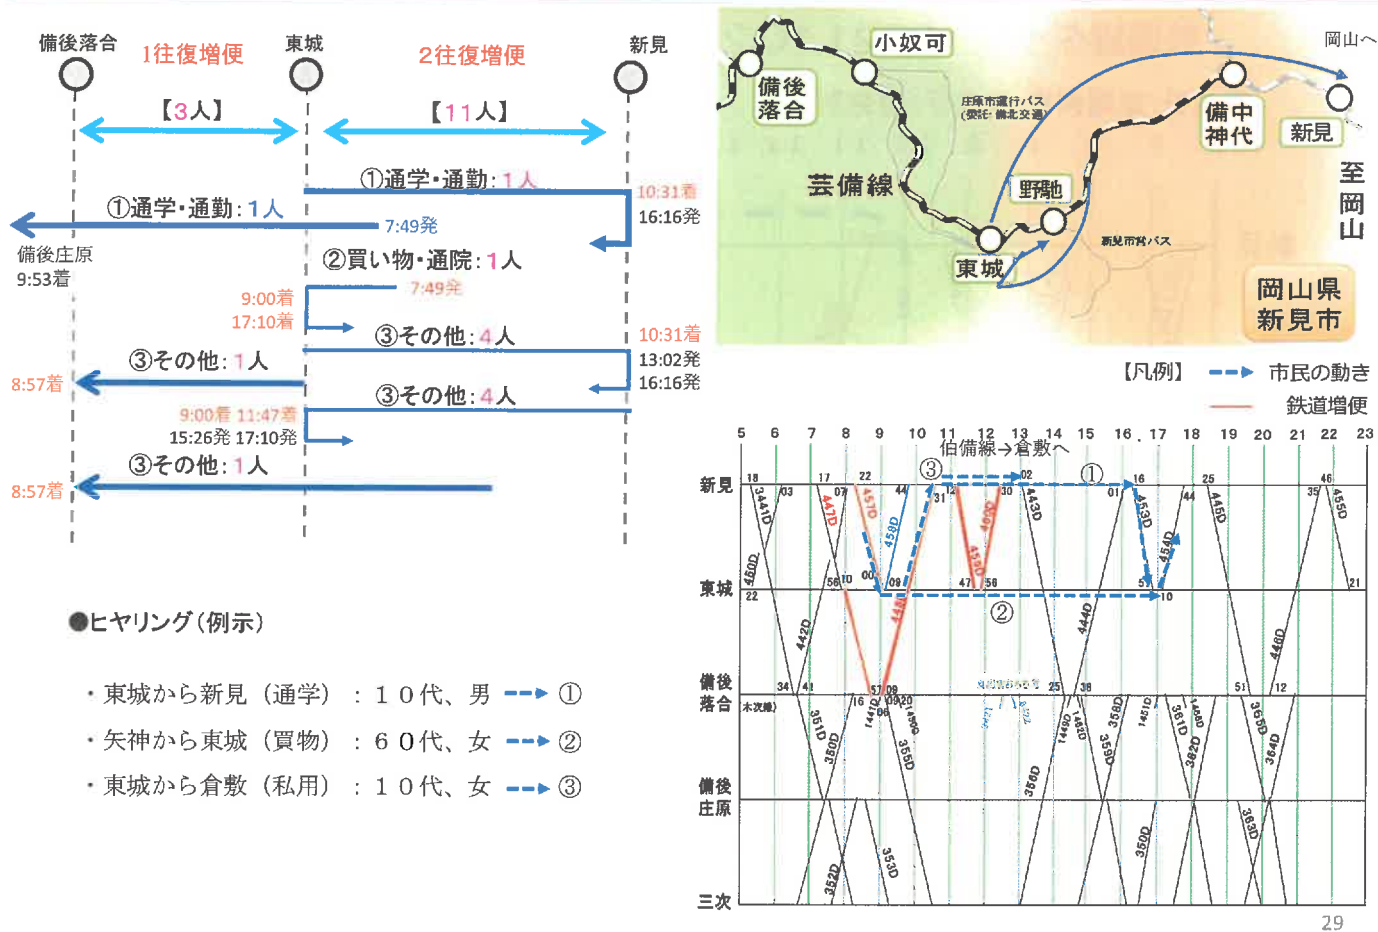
備後落合　1往復増便　東城　2往復増便　新見

【3人】　【11人】

①通学・通勤：1人
10:31着
16:16発

①通学・通勤：1人
7:49発
備後庄原
9:53着

②買い物・通院：1人
9:00着
17:10着
7:49発

③その他：4人
10:31着
13:02発
16:16発

③その他：1人
8:57着

③その他：4人
9:00着 11:47着
15:26発 17:10発

③その他：1人
8:57着

●ヒヤリング（例示）

・東城から新見（通学）：１０代、男 ①
・矢神から東城（買物）：６０代、女 ②
・東城から倉敷（私用）：１０代、女 ③

小奴可
備後落合
庄原市運行バス（委託：備北交通）
備中神代
新見
岡山へ
芸備線
野馳
東城
新見市営バス
至岡山
岡山県新見市

【凡例】 市民の動き
鉄道増便

5 6 7 8 9 10 11 12 13 14 15 16 17 18 19 20 21 22 23
伯備線→倉敷へ
新見
東城
備後落合
備後庄原
三次
③ ① ②
447D 451D 458D 450D 453D 454D 443D 445D 455D 3441D 460D 442D 448D 444D 446D 351D 350D 356D 355D 358D 359D 361D 362D 365D 364D 363D 352D 353D 1449D 1451D 1452D 1450D 1453D 1456D
29